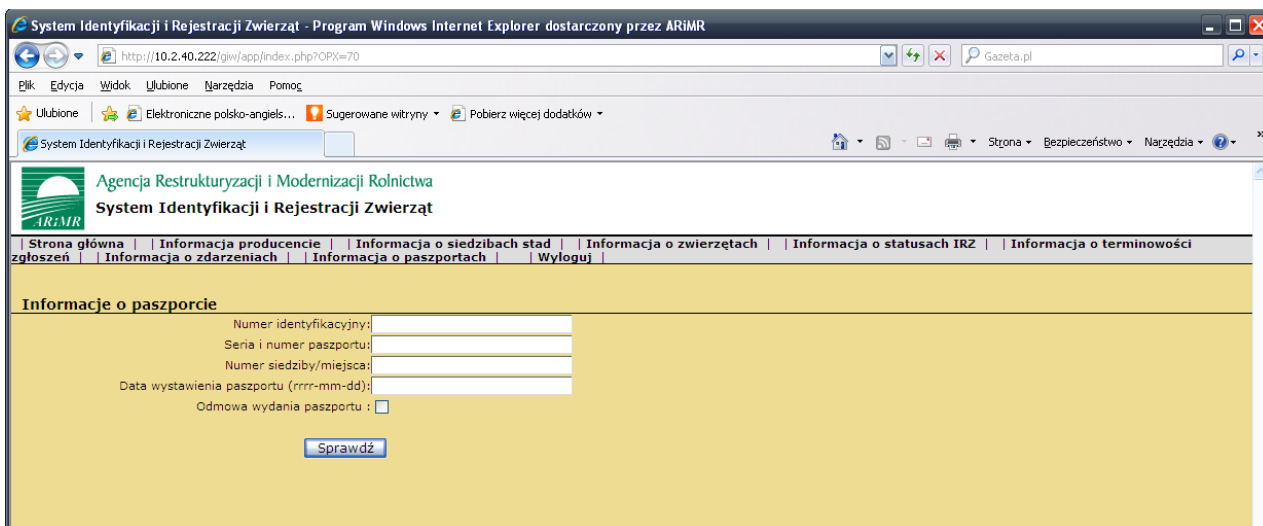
System Identyfikacji i Rejestracji Zwierząt - Program Windows Internet Explorer dostarczony przez ARiMR

http://10.2.40.222/giw/app/index.php?OPX=70

Gazeta.pl

Plik Edycja Widok Ulubione Narzędzia Pomoc

Ulubione Elektroniczne polsko-angiels... Sugerowane witryny Pobierz więcej dodatków

System Identyfikacji i Rejestracji Zwierząt

Strona Bezpieczeństwo Narzędzia

ARiMR

Agencja Restrukturyzacji i Modernizacji Rolnictwa

System Identyfikacji i Rejestracji Zwierząt

| Strona główna | | Informacja producencie | | Informacja o siedzibach stad | | Informacja o zwierzętach | | Informacja o statusach IRZ | | Informacja o terminowości zgłoszeń | | Informacja o zdarzeniach | | Informacja o paszportach | | Wyloguj |

Informacje o paszporcie

Numer identyfikacyjny:

Seria i numer paszportu:

Numer siedziby/miejsca:

Data wystawienia paszportu (rrrr-mm-dd):

Odmowa wydania paszportu :

Sprawdź